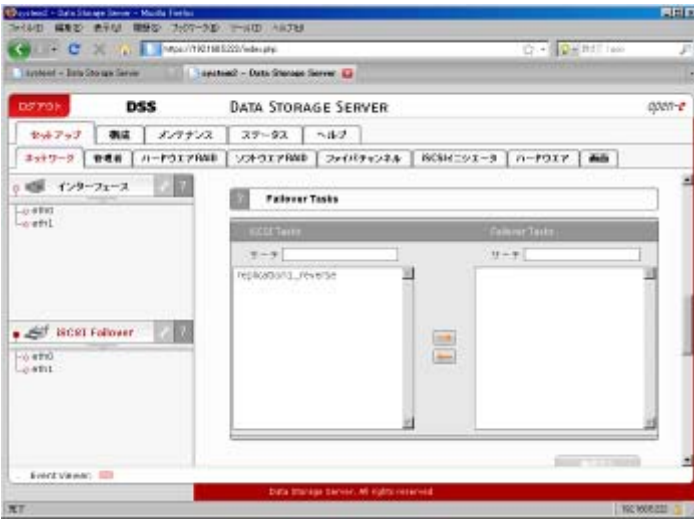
system2 - Data Storage Server - Mozilla Firefox
ファイル(F) 編集(E) 表示(V) 履歴(S) ブックマーク(B) ツール(T) ヘルプ(H)
https://192.168.0.220/index.php
system1 - Data Storage Server
system2 - Data Storage Server

ログアウト
DSS
DATA STORAGE SERVER
open-e

セットアップ
構成
メンテナンス
ステータス
ヘルプ

ネットワーク
管理者
ハードウエアRAID
ソフトウエアRAID
ファイバチャンネル
iSCSIイニシエータ
ハードウエア
画面

インターフェース
eth0
eth1

iSCSI Failover
eth0
eth1

Failover Tasks

iSCSI Tasks
サーチ
replication1_reverse

Failover Tasks
サーチ

Event Viewer:

Data Storage Server. All rights reserved

完了
192.168.0.220